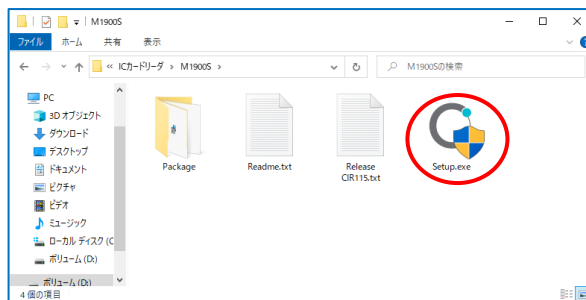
M1900S

ファイル　ホーム　共有　表示

« ICカードリーダ › M1900S ›

M1900Sの検索

PC
3D オブジェクト
ダウンロード
デスクトップ
ドキュメント
ピクチャ
ビデオ
ミュージック
ローカル ディスク (C
ボリューム (D:)
ボリューム (D:)

Package

Readme.txt

Release CIR115.txt

Setup.exe

4 個の項目